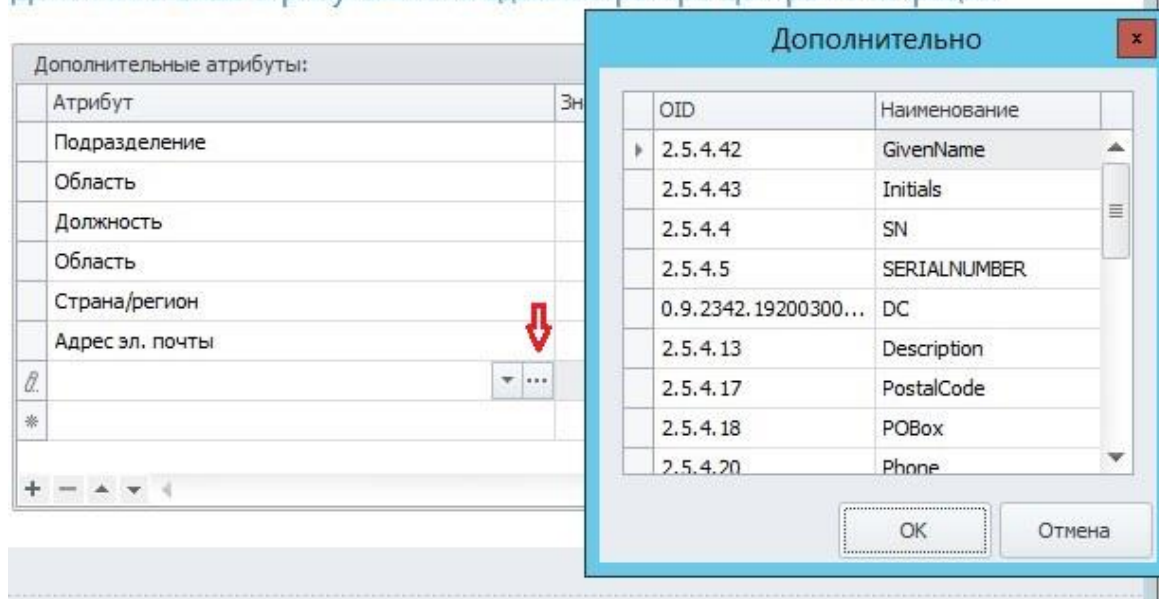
Дополнительные атрибуты:

| Атрибут | Зн |
|---|---|
| Подразделение | |
| Область | |
| Должность | |
| Область | |
| Страна/регион | |
| Адрес эл. почты | |

Дополнительно

| OID | Наименование |
|---|---|
| 2.5.4.42 | GivenName |
| 2.5.4.43 | Initials |
| 2.5.4.4 | SN |
| 2.5.4.5 | SERIALNUMBER |
| 0.9.2342.19200300... | DC |
| 2.5.4.13 | Description |
| 2.5.4.17 | PostalCode |
| 2.5.4.18 | POBox |
| 2.5.4.20 | Phone |

OK

Отмена